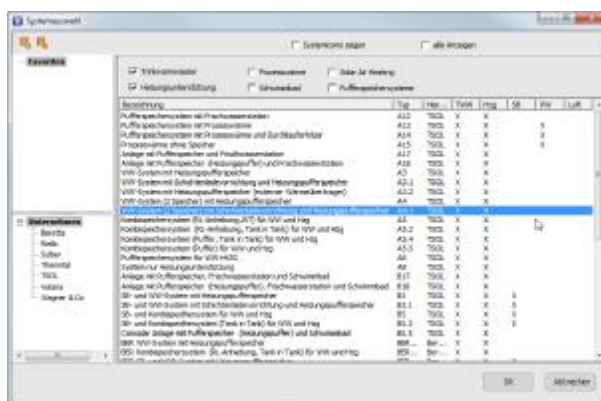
Systemauswahl

Systemicons zeigen
alle Anzeigen

Favoriten

Trinkwarmwasser
Prozesswärme
Solar zur Heizung
Heizungsunterstützung
Schwimmbad
Pufferspeichersysteme

| Bezeichnung | Typ | Her... | TWW | Hzg | SB | PW | Luft |
|---|---|---|---|---|---|---|---|
| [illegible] | A12 | TSOL | X | X | | | |
| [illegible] | A12 | TSOL | X | | | X | |
| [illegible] | A12 | TSOL | X | X | | X | |
| Prozesswärme ohne Speicher | A15 | TSOL | | | | X | |
| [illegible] | A17 | TSOL | X | X | | | |
| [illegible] | A18 | TSOL | X | X | | | |
| WW-System mit Heizungspufferspeicher | A2 | TSOL | X | X | | | |
| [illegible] | A2.1 | TSOL | X | X | | | |
| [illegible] | A2.2 | TSOL | X | X | | | |
| WW-System (2 Speicher) mit Heizungspufferspeicher | A4 | TSOL | X | X | | | |
| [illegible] | A4.1 | TSOL | X | X | | | |
| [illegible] | A5 | TSOL | X | X | | | |
| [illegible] | A5.2 | TSOL | X | X | | | |
| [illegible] | A5.4 | TSOL | X | X | | | |
| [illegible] | A5.5 | TSOL | X | X | | | |
| Pufferspeichersystem für WW mit FriWa | A6 | TSOL | X | | | | |
| System zur Heizungsunterstützung | A8 | TSOL | | X | | | |
| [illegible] | E17 | TSOL | X | X | X | | |
| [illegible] | E18 | TSOL | X | X | X | | |
| SB- und WW-System mit Heizungspufferspeicher | B1 | TSOL | X | X | X | | |
| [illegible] | B1.1 | TSOL | X | X | X | | |
| SB- und Kombispeichersystem für WW und Hzg | B5 | TSOL | X | X | X | | |
| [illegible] | B5.2 | TSOL | X | X | X | | |
| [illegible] | B5.3 | TSOL | X | X | X | | |
| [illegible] | BBR... | Ber... | X | | | | |
| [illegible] | BER... | Ber... | X | X | | | |

Unternehmen
Bosch
Buderus
Solar
Thermital
TSOL
Vaillant
Wagner & Co

OK
Abbrechen